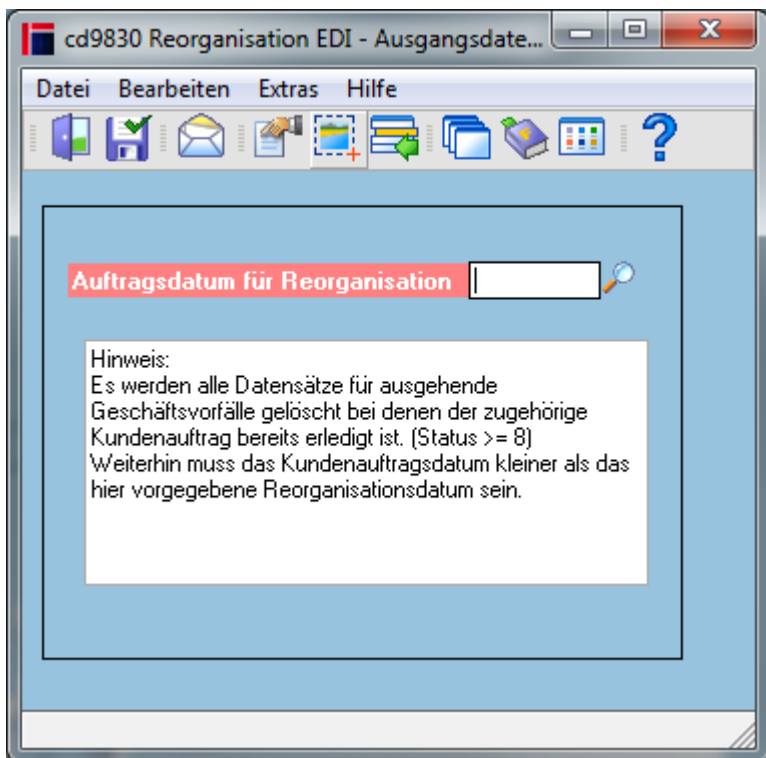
cd9830 Reorganisation EDI - Ausgangsdate...

Datei Bearbeiten Extras Hilfe

Auftragsdatum für Reorganisation

Hinweis:
Es werden alle Datensätze für ausgehende Geschäftsvorfälle gelöscht bei denen der zugehörige Kundenauftrag bereits erledigt ist. (Status >= 8)
Weiterhin muss das Kundenauftragsdatum kleiner als das hier vorgegebene Reorganisationsdatum sein.